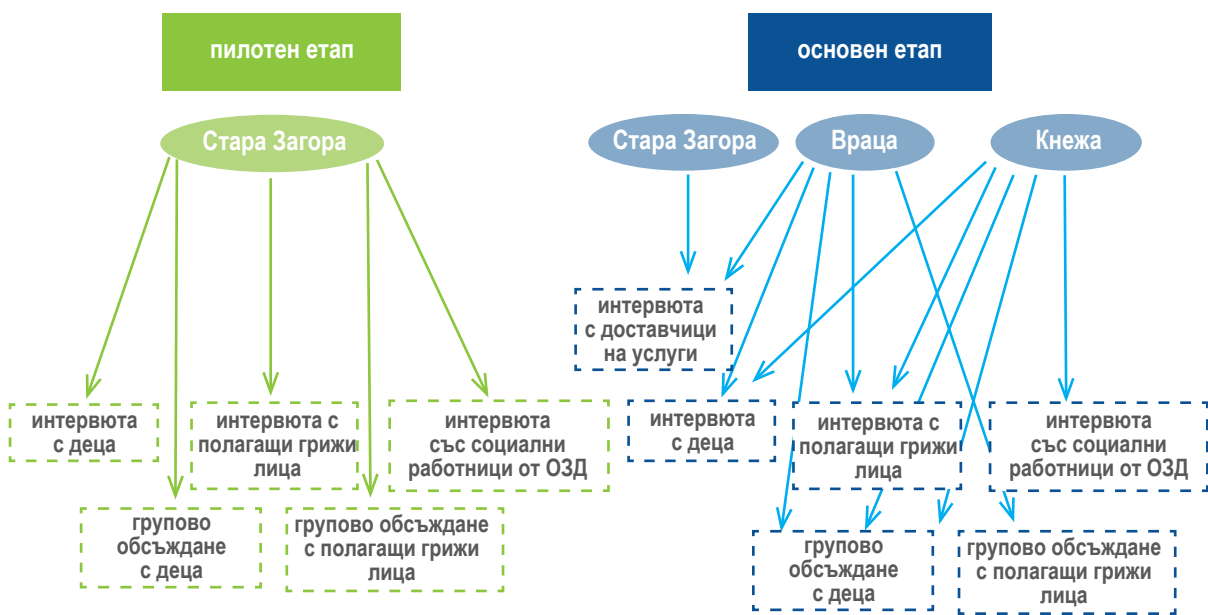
пилотен етап

Стара Загора

интервюта с деца

интервюта с полагащи грижи лица

интервюта със социални работници от ОЗД

групово обсъждане с деца

групово обсъждане с полагащи грижи лица

основен етап

Стара Загора

Враца

Кнежа

интервюта с доставчици на услуги

интервюта с деца

интервюта с полагащи грижи лица

интервюта със социални работници от ОЗД

групово обсъждане с деца

групово обсъждане с полагащи грижи лица